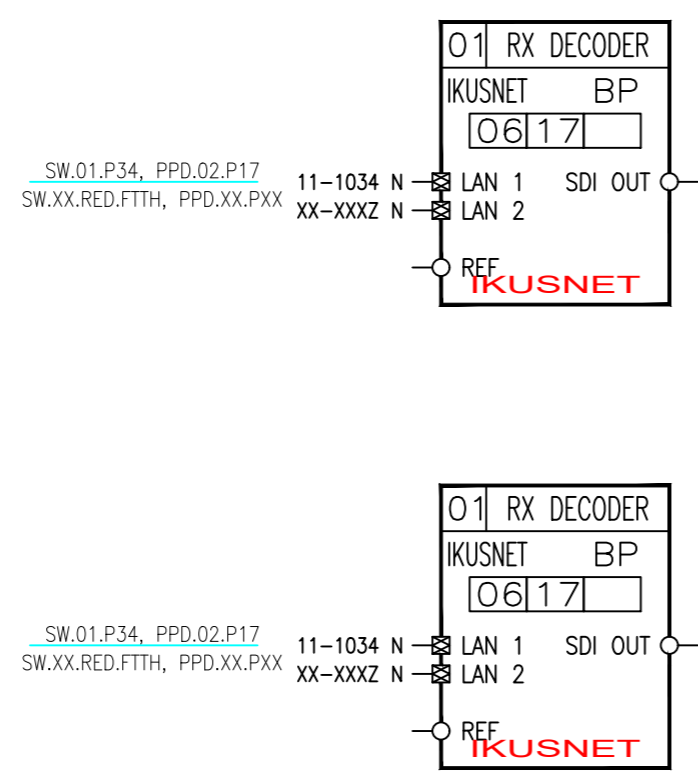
01 RX DECODER
IKUSNET BP
06 17

SW.01.P34, PPD.02.P17
SW.XX.RED.FTTH, PPD.XX.PXX
11–1034 N LAN 1
XX–XXXZ N LAN 2
SDI OUT
REF
IKUSNET

01 RX DECODER
IKUSNET BP
06 17

SW.01.P34, PPD.02.P17
SW.XX.RED.FTTH, PPD.XX.PXX
11–1034 N LAN 1
XX–XXXZ N LAN 2
SDI OUT
REF
IKUSNET